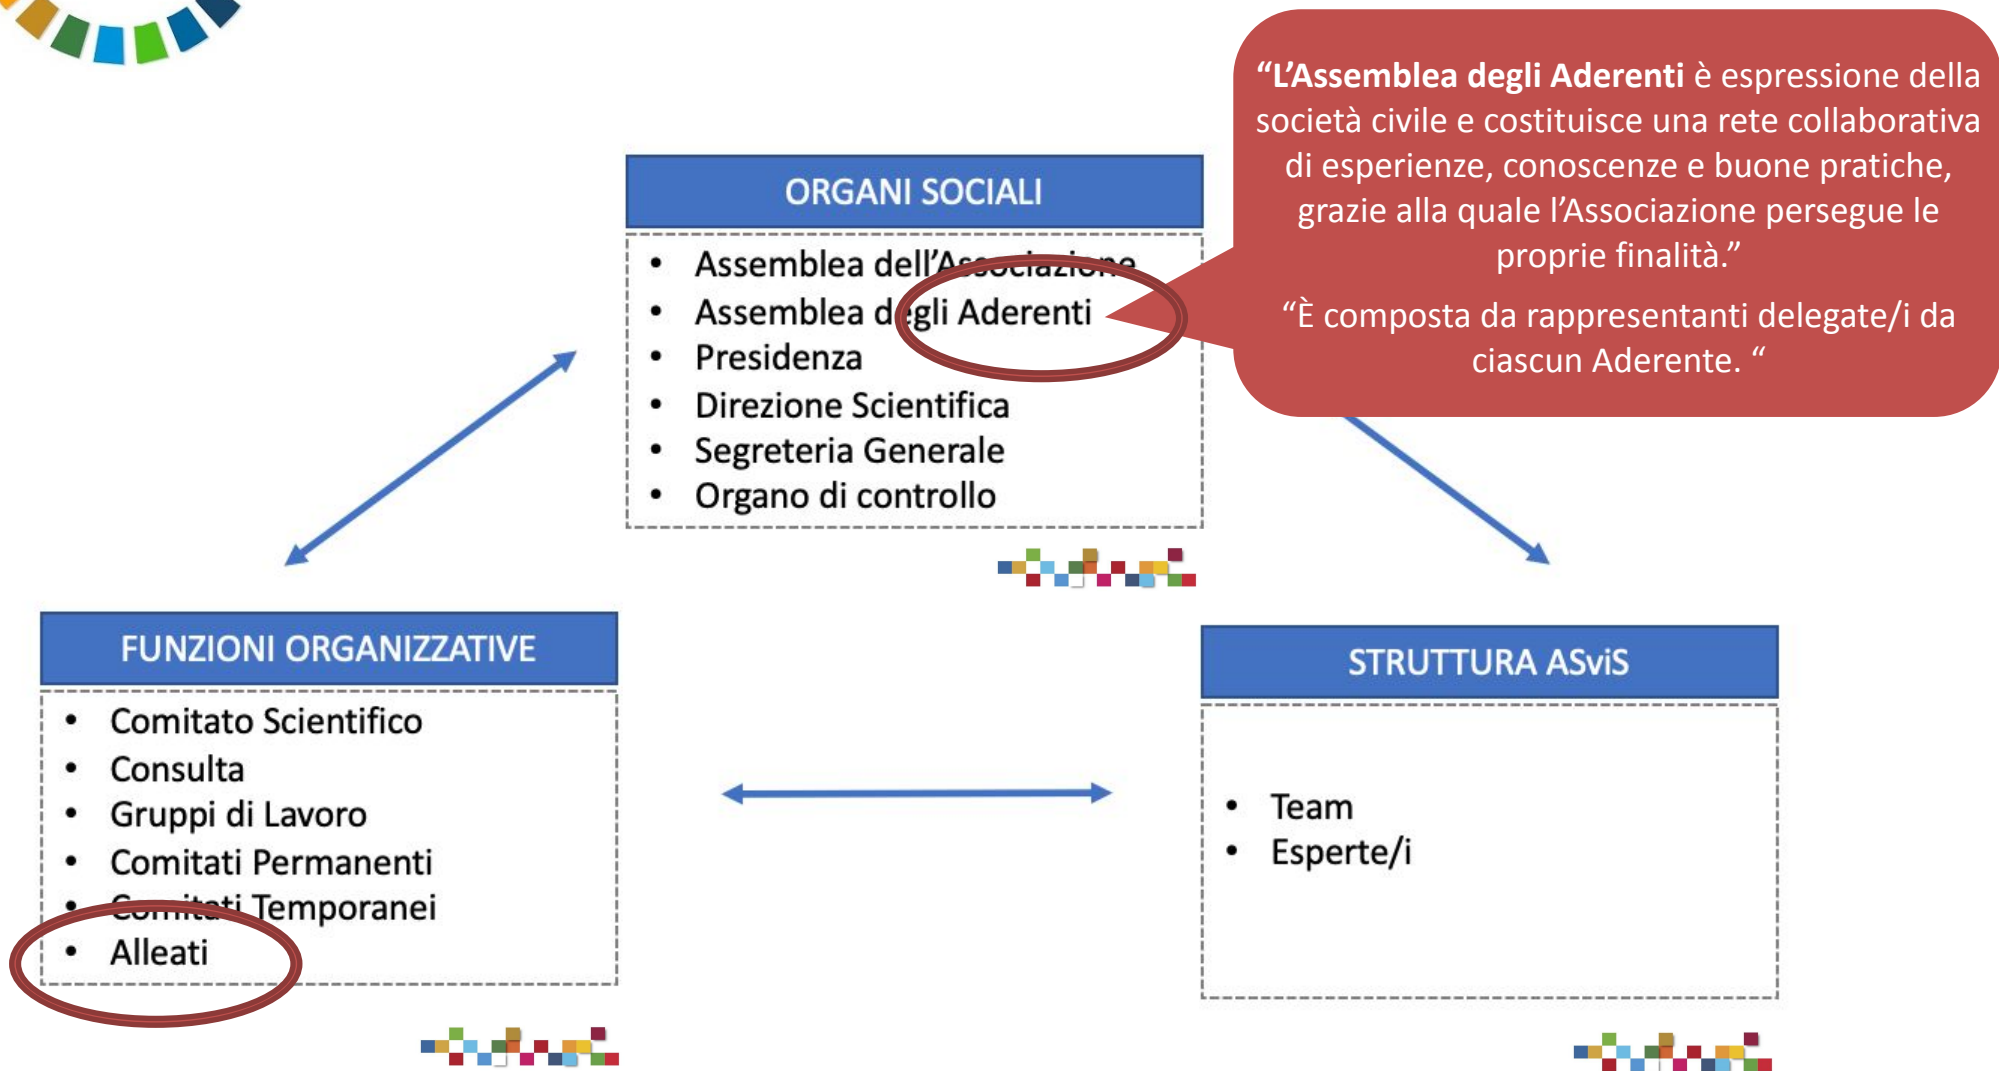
"L'Assemblea degli Aderenti è espressione della società civile e costituisce una rete collaborativa di esperienze, conoscenze e buone pratiche, grazie alla quale l'Associazione persegue le proprie finalità."

"È composta da rappresentanti delegate/i da ciascun Aderente. "

ORGANI SOCIALI

- Assemblea dell'Associazione
- Assemblea degli Aderenti
- Presidenza
- Direzione Scientifica
- Segreteria Generale
- Organo di controllo

FUNZIONI ORGANIZZATIVE

- Comitato Scientifico
- Consulta
- Gruppi di Lavoro
- Comitati Permanenti
- Comitati Temporanei
- Alleati

STRUTTURA ASviS

- Team
- Esperte/i